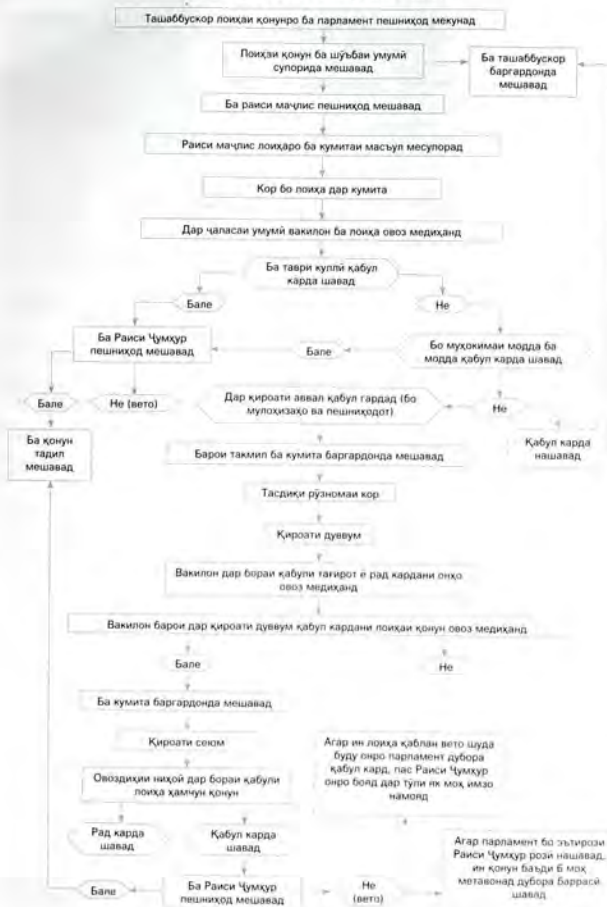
Ташаббускор лоиҳаи қонунро ба парламент пешниҳод мекунад

Лоиҳаи қонун ба шӯъбаи умумӣ супорида мешавад

Ба ташаббускор баргардонда мешавад

Ба раиси маҷлис пешниҳод мешавад

Раиси маҷлис лоиҳаро ба кумитаи масъул месупорад

Кор бо лоиҳа дар кумита

Дар ҷаласаи умумӣ вакилон ба лоиҳа овоз медиҳанд

Ба таври куллӣ қабул карда шавад

Бале

Не

Ба Раиси Ҷумҳур пешниҳод мешавад

Бале

Бо муҳокимаи модда ба модда қабул карда шавад

Бале

Не (вето)

Дар қироати аввал қабул гардад (бо мулоҳизаҳо ва пешниҳодот)

Не

Ба қонун табдил мешавад

Қабул карда нашавад

Барои такмил ба кумита баргардонда мешавад

Тасдиқи рӯзномаи кор

Қироати дуввум

Вакилон дар бораи қабули тағирот ё рад кардани онҳо овоз медиҳанд

Вакилон барои дар қироати дуввум қабул кардани лоиҳаи қонун овоз медиҳанд

Бале

Не

Ба кумита баргардонда мешавад

Қироати сеюм

Агар ин лоиҳа қаблан вето шуда буду онро парламент дубора қабул кард, пас Раиси Ҷумҳур онро бояд дар тӯли як моҳ имзо намояд

Овоздиҳии ниҳоӣ дар бораи қабули лоиҳа ҳамчун қонун

Рад карда шавад

Қабул карда шавад

Агар парламент бо эътирози Раиси Ҷумҳур розӣ нашавад, ин қонун баъди 6 моҳ метавонад дубора баррасӣ шавад

Бале

Ба Раиси Ҷумҳур пешниҳод мешавад

Не (вето)